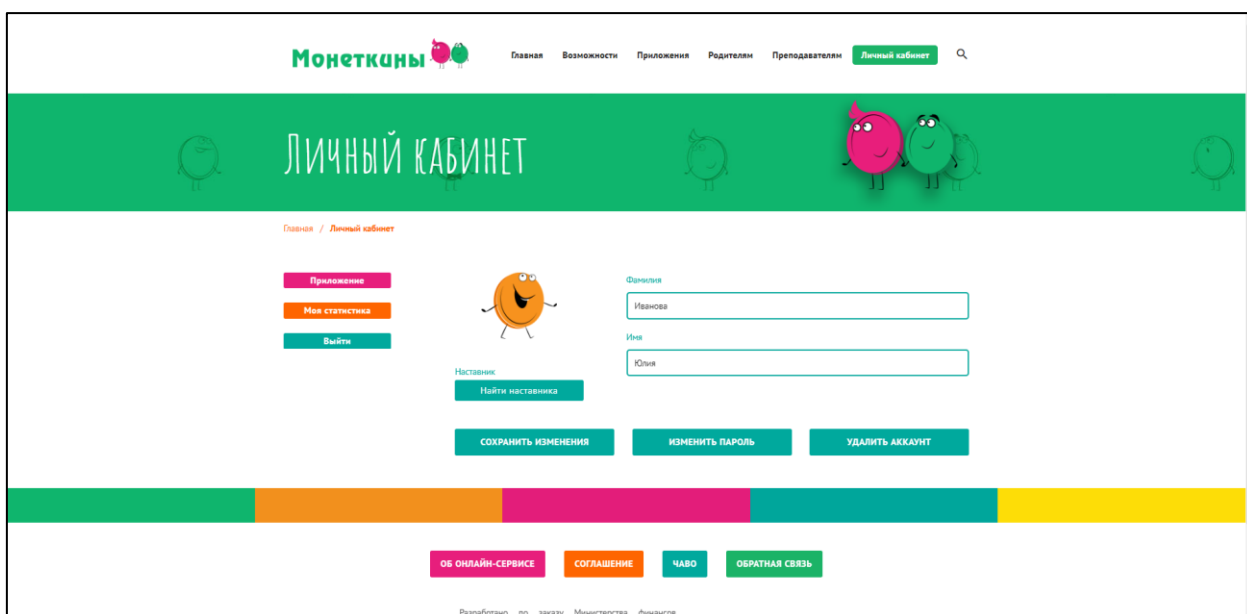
Монеткины

Главная Возможности Приложения Родителям Преподавателям Личный кабинет

Личный кабинет

Главная / Личный кабинет

Приложение

Моя статистика

Выйти

Наставник

Найти наставника

Фамилия

Иванова

Имя

Юлия

СОХРАНИТЬ ИЗМЕНЕНИЯ

ИЗМЕНИТЬ ПАРОЛЬ

УДАЛИТЬ АККАУНТ

ОБ ОНЛАЙН-СЕРВИСЕ

СОГЛАШЕНИЕ

ЧАВО

ОБРАТНАЯ СВЯЗЬ

Разработано по заказу Министерства финансов